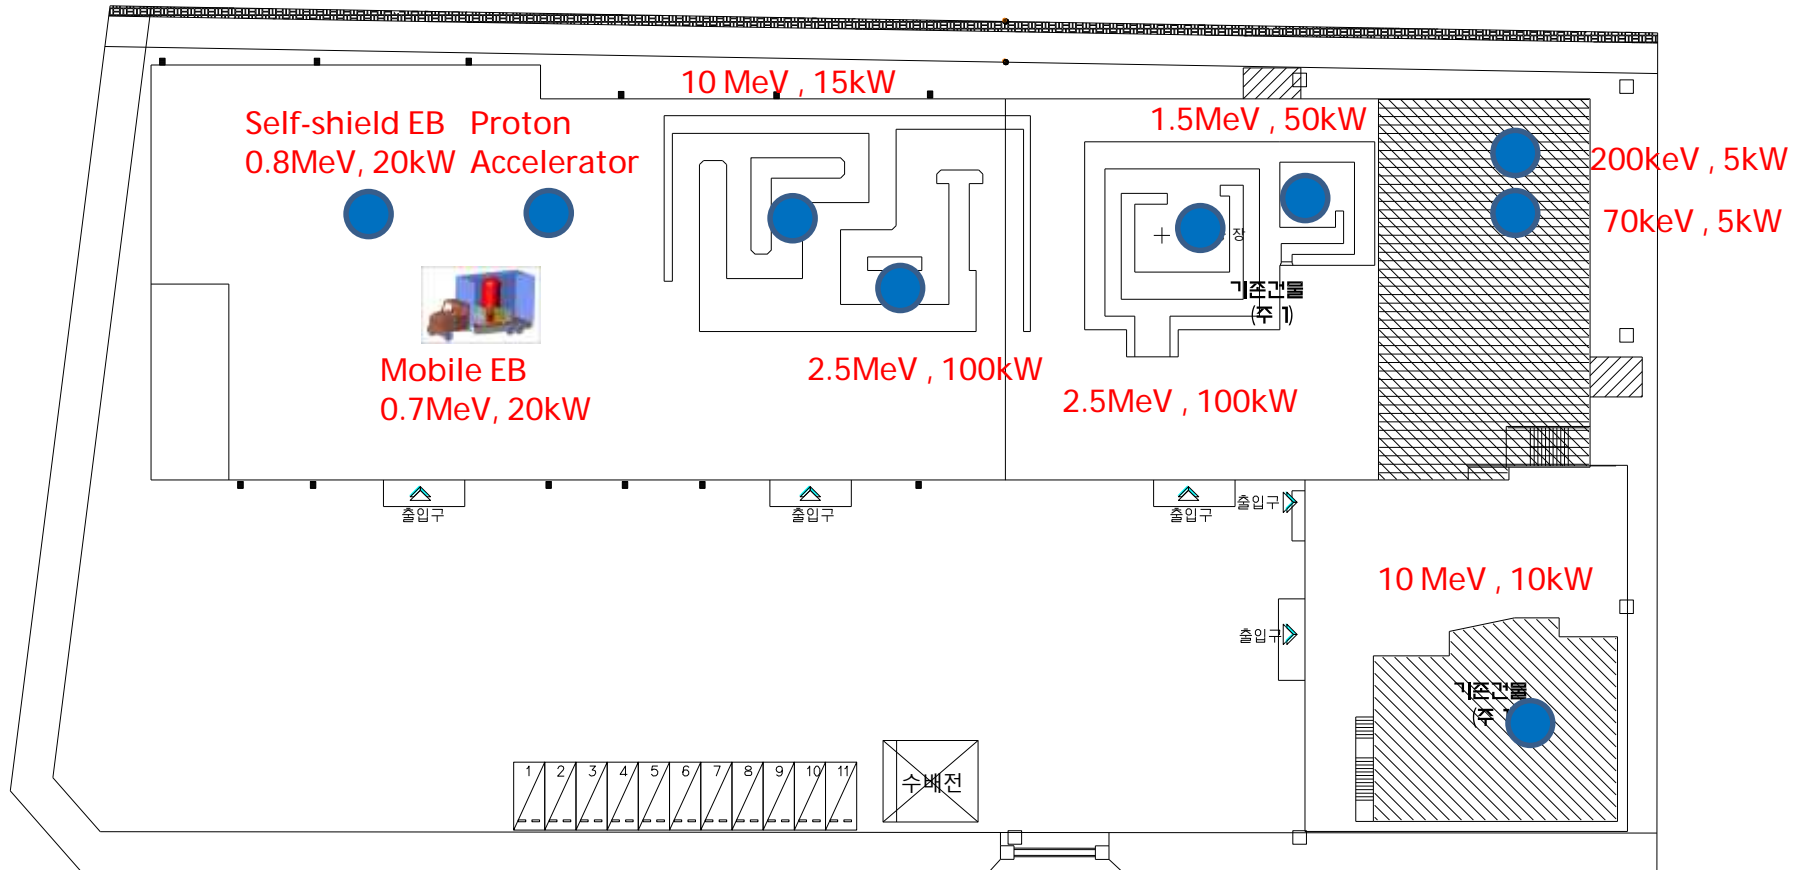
10 MeV , 15kW

Self-shield EB
0.8MeV, 20kW

Proton
Accelerator

1.5MeV , 50kW

200keV , 5kW

70keV , 5kW

장

기존건물
(주 1)

Mobile EB
0.7MeV, 20kW

2.5MeV , 100kW

2.5MeV , 100kW

출입구

출입구

출입구

출입구

10 MeV , 10kW

출입구

기존건물
(주 1)

1 2 3 4 5 6 7 8 9 10 11

수배전